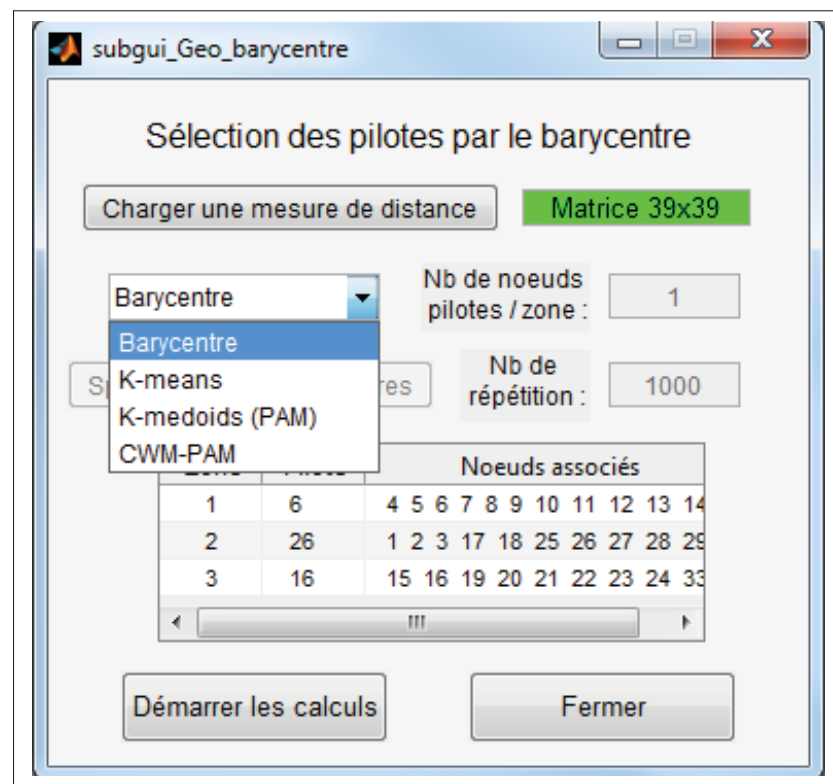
subgui_Geo_barycentre

Sélection des pilotes par le barycentre

Charger une mesure de distance

Matrice 39x39

Barycentre

Nb de noeuds pilotes / zone :

1

Barycentre
K-means
K-medoids (PAM)
CWM-PAM

Sp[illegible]

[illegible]res

Nb de répétition :

1000

| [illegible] | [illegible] | Noeuds associés |
|---|---|---|
| 1 | 6 | 4 5 6 7 8 9 10 11 12 13 14 |
| 2 | 26 | 1 2 3 17 18 25 26 27 28 29 |
| 3 | 16 | 15 16 19 20 21 22 23 24 33 |

Démarrer les calculs

Fermer